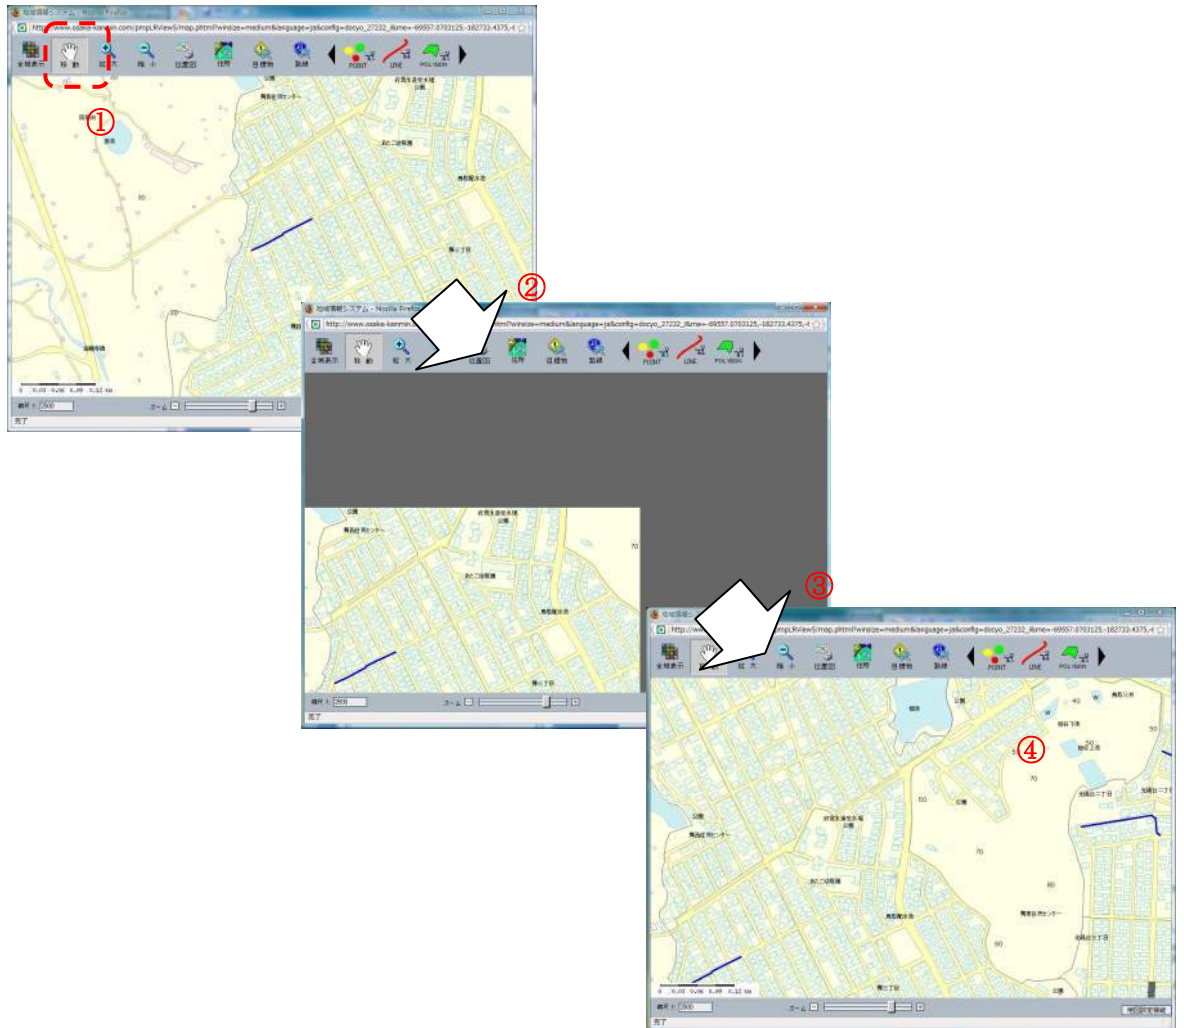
地域情報システム - Mozilla Firefox

http://www.osaka-kanmin.com/pmpLRView5/map.phtml?winsize=medium&language=ja&config=docyo_27232_j&me=-69557.0703125,-182733.4375,-

全域表示 移動 拡大 縮小 位置図 住所 目標物 詳細 POINT LINE POLYGON

①

②

③

④

縮尺 1: 2500

ズーム

完了

http://www.osaka-kanmin.com/pmpLRView5/map.phtml?winsize=medium&language=ja&config=docyo_27232_j&me=-69557.0703125,-182733.4375,-

全域表示 移動 拡大 縮小 位置図 住所 目標物 詳細 POINT LINE POLYGON

縮尺 1: 2500

ズーム

完了

http://www.osaka-kanmin.com/pmpLRView5/map.phtml?winsize=medium&language=ja&config=docyo_27232_j&me=-69557.0703125,-182733.4375,-

全域表示 移動 拡大 縮小 位置図 住所 目標物 詳細 POINT LINE POLYGON

縮尺 1: 2500

ズーム

完了